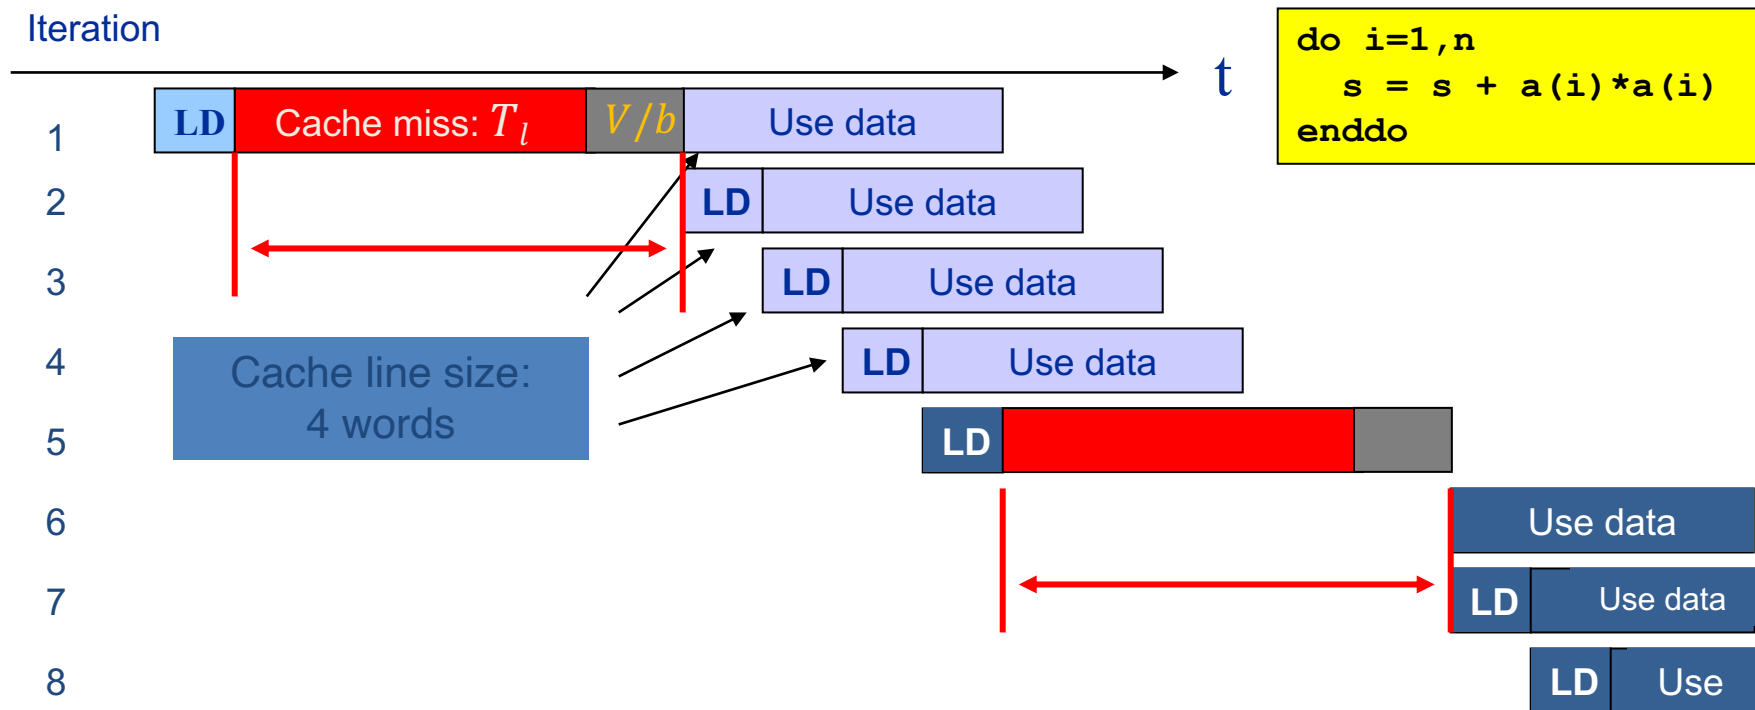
Iteration

t

do i=1,n
  s = s + a(i)*a(i)
enddo

1 LD Cache miss: $T_l$ $V/b$ Use data

2 LD Use data

3 LD Use data

4 LD Use data

5 LD

6 Use data

7 LD Use data

8 LD Use

Cache line size: 4 words